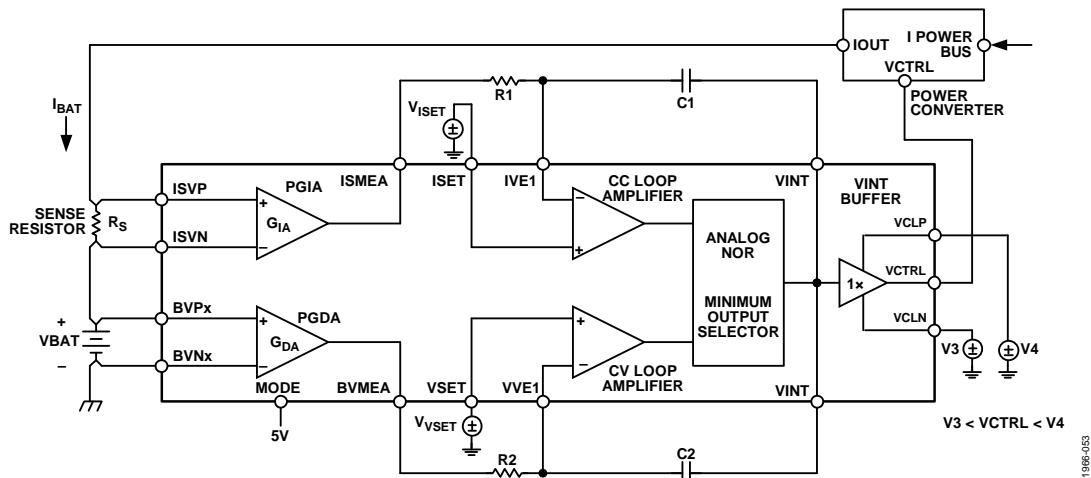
IOUT
I POWER BUS
VCTRL
POWER CONVERTER
$I_{BAT}$
R1
C1
$V_{ISET}$
±
ISMEA
ISET
IVE1
VINT
VINT BUFFER
ISVP
PGIA
+
$G_{IA}$
–
ISVN
CC LOOP AMPLIFIER
–
+
ANALOG NOR
MINIMUM OUTPUT SELECTOR
SENSE RESISTOR
$R_S$
VCLP
VCTRL
1×
VCLN
+
VBAT
–
BVPx
PGDA
+
$G_{DA}$
–
BVNx
+
–
CV LOOP AMPLIFIER
V3 ±
± V4
MODE
5V
BVMEA
VSET
VVE1
VINT
$V_{VSET}$
±
V3 < VCTRL < V4
R2
C2
1966-053